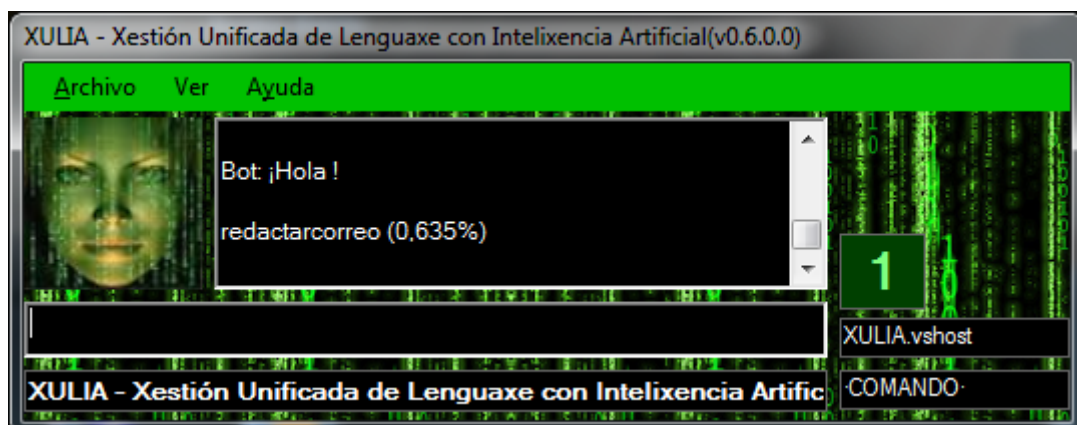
XULIA - Xestión Unificada de Lenguaxe con Intelixencia Artificial(v0.6.0.0)

Archivo Ver Ayuda

Bot: ¡Hola !

redactarcorreo (0,635%)

1

XULIA.vshost

XULIA - Xestión Unificada de Lenguaxe con Intelixencia Artific

·COMANDO·